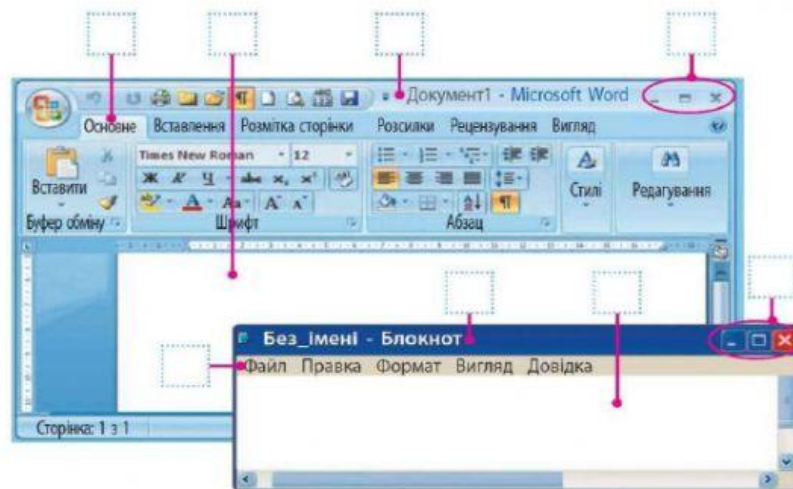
Документ1 - Microsoft Word

Основне Вставлення Розмітка сторінки Розсилки Рецензування Вигляд

Вставити

Буфер обміну

Times New Roman 12

Шрифт

Абзац

Стилі

Редагування

Без_імені - Блокнот

Файл Правка Формат Вигляд Довідка

Сторінка: 1 з 1